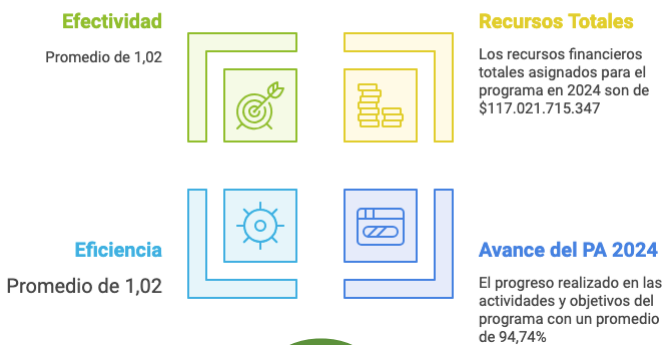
Efectividad

Promedio de 1,02

Recursos Totales

Los recursos financieros totales asignados para el programa en 2024 son de $117.021.715.347

Eficiencia

Promedio de 1,02

Avance del PA 2024

El progreso realizado en las actividades y objetivos del programa con un promedio de 94,74%